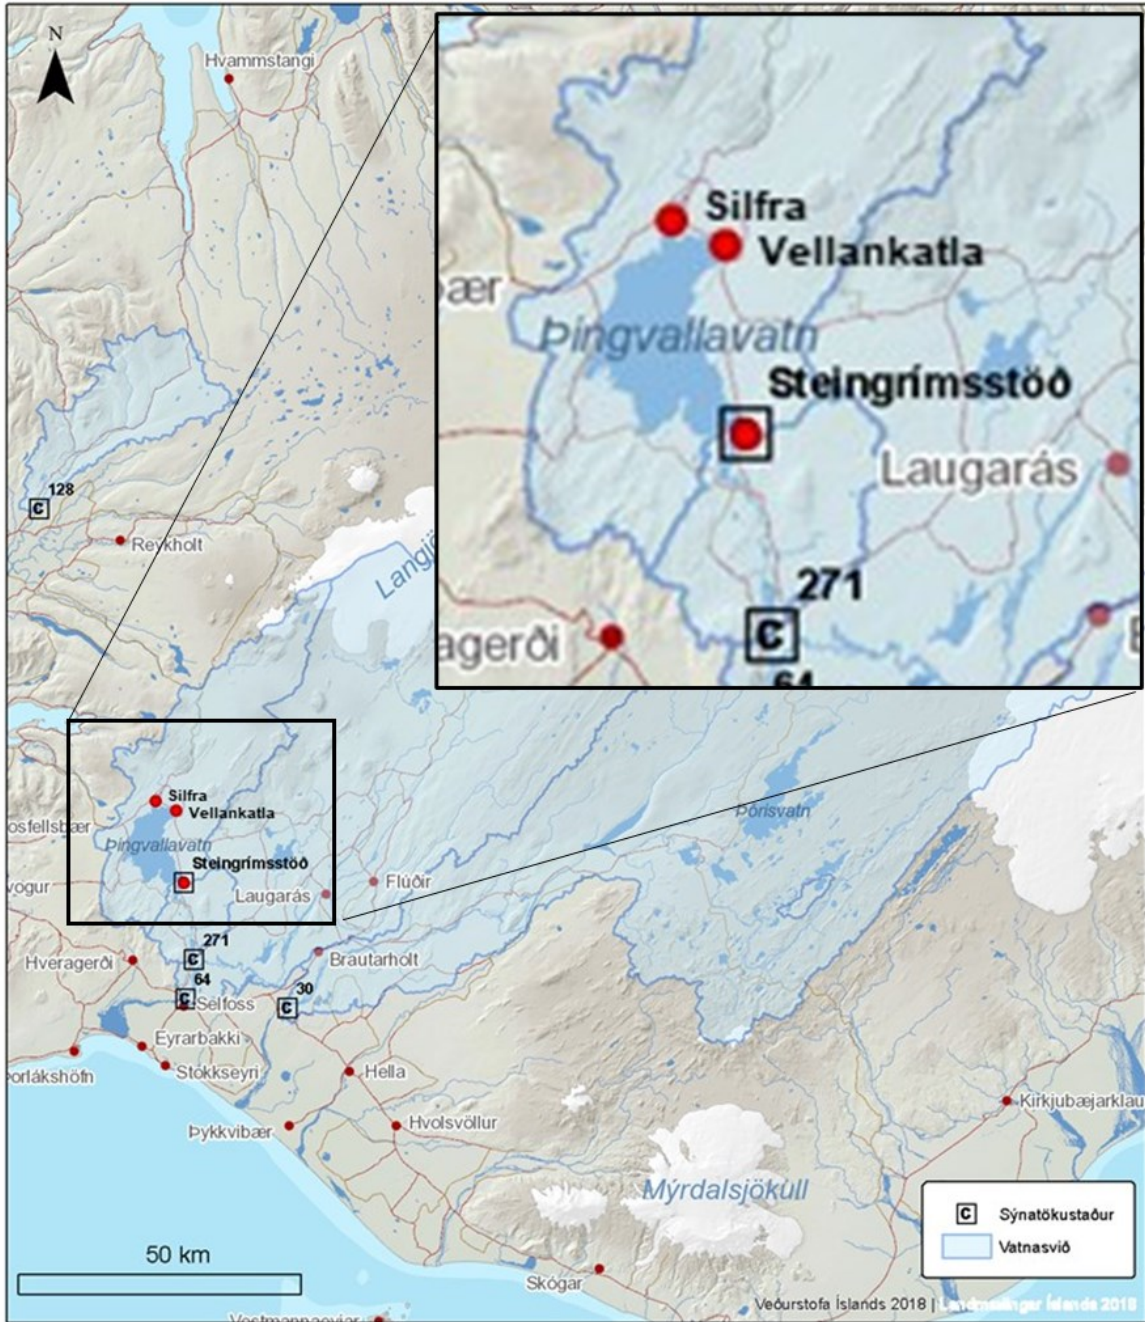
N

Hvammstangi

128
C

Reykholt

Langj

Silfra
Vellankatla
Þingvallavatn
Steingrímsstöð
Laugarás
271
C
64
ær
agerði

Silfra
Vellankatla
osfellsbær
Þingvallavatn
Steingrímsstöð
vogur
Laugarás
Flúðir
Þórisvatn
271
C
Hveragerði
64
C
Selfoss
Brautarholt
30
C
Eyrarbakki
orlákshöfn
Stokkseyri
Hella
Hvolsvöllur
Þykkvibær
Kirkjubæjarklau
Mýrdalsjökull
Skógar
50 km
Vestmannaeyjar

C Sýnatökustaður
Vatnasvið

Veðurstofa Íslands 2018 | Landmælingar Íslands 2018